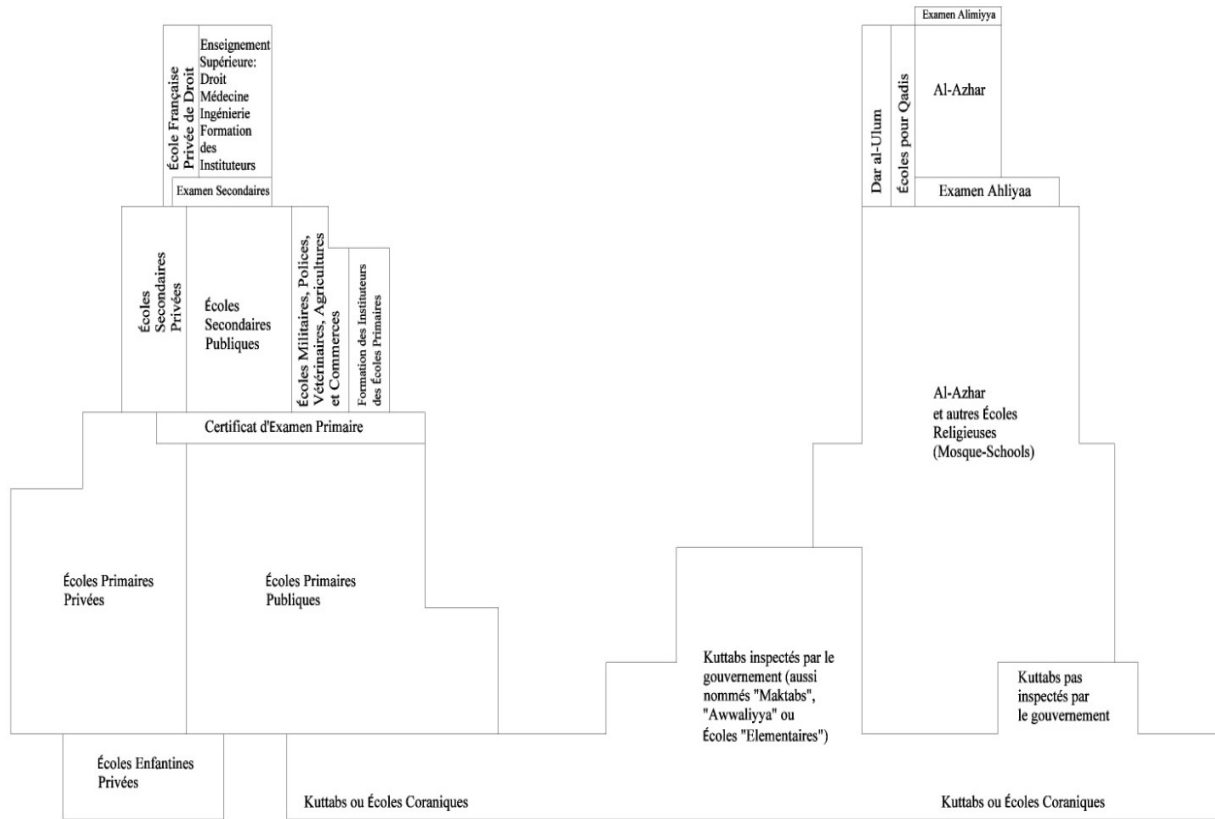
École Française Privée de Droit

Enseignement Supérieure: Droit Médecine Ingénierie Formation des Instituteurs

Examen Secondaires

Écoles Secondaires Privées

Écoles Secondaires Publiques

Écoles Militaires, Polices, Vétérinaires, Agricultures et Commerces

Formation des Instituteurs des Écoles Primaires

Certificat d'Examen Primaire

Écoles Primaires Privées

Écoles Primaires Publiques

Écoles Enfantines Privées

Kuttabs ou Écoles Coraniques

Examen Alimiyya

Dar al-Ulum

Écoles pour Qadis

Al-Azhar

Examen Ahliyaa

Al-Azhar et autres Écoles Religieuses (Mosque-Schools)

Kuttabs inspectés par le gouvernement (aussi nommés "Maktabs", "Awwaliyya" ou Écoles "Elementaires")

Kuttabs pas inspectés par le gouvernement

Kuttabs ou Écoles Coraniques